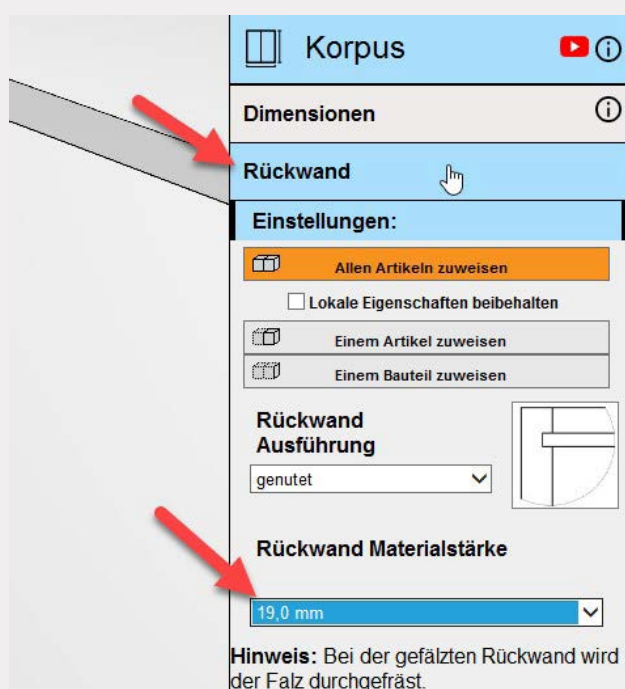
Korpus

Dimensionen

Rückwand

Einstellungen:

Allen Artikeln zuweisen

Lokale Eigenschaften beibehalten

Einem Artikel zuweisen

Einem Bauteil zuweisen

Rückwand Ausführung

genutet

Rückwand Materialstärke

19,0 mm

**Hinweis:** Bei der gefälzten Rückwand wird der Falz durchgefräst.